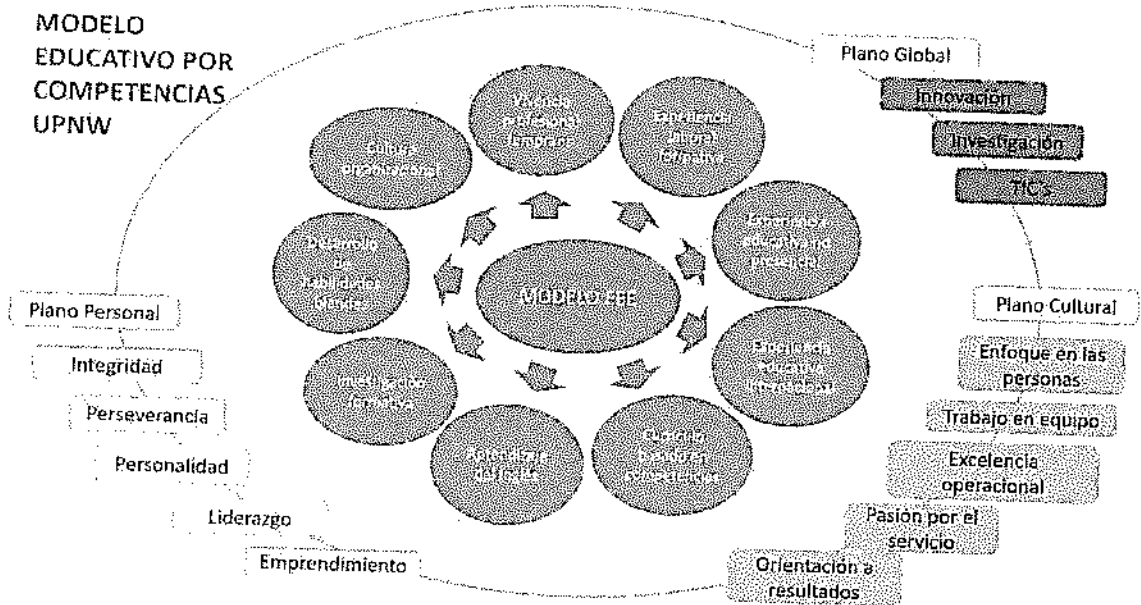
MODELO EDUCATIVO POR COMPETENCIAS UPNW

Plano Global

Innovación

Investigación

TIC's

Vivencia profesional temprana

Experiencia laboral formativa

Experiencia educativa no presencial

Experiencia educativa internacional

Currículo basado en competencias

Aprendizaje del inglés

Investigación formativa

Desarrollo de habilidades blandas

Cultura emprendedora

MODELO EEE

Plano Personal

Integridad

Perseverancia

Personalidad

Liderazgo

Emprendimiento

Plano Cultural

Enfoque en las personas

Trabajo en equipo

Excelencia operacional

Pasión por el servicio

Orientación a resultados